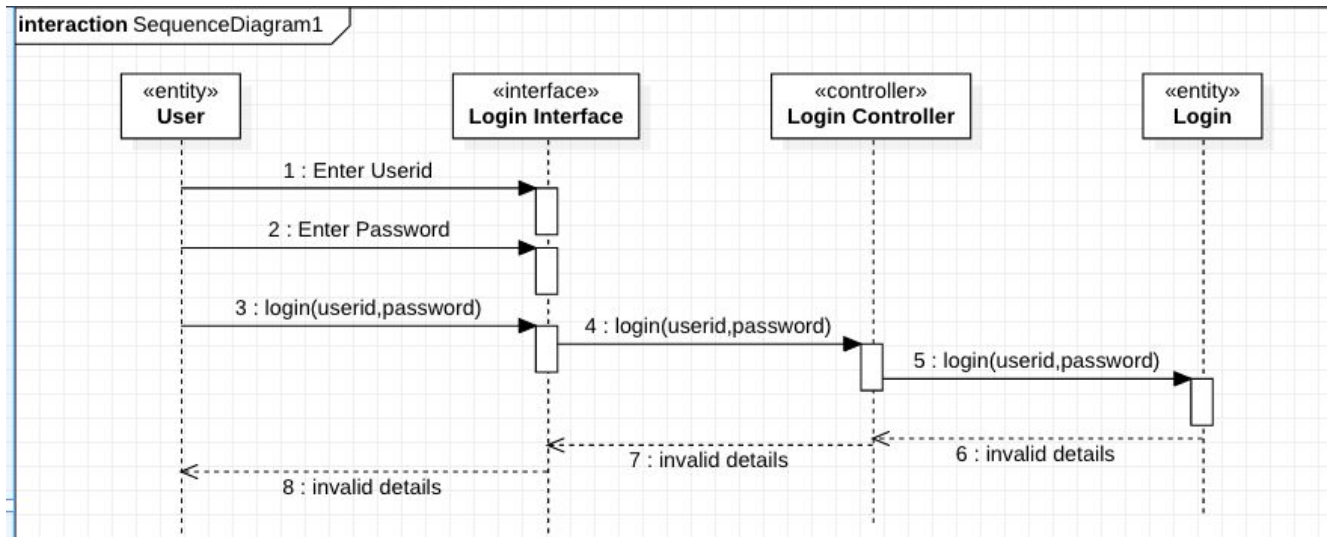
interaction SequenceDiagram1

«entity»
User

«interface»
Login Interface

«controller»
Login Controller

«entity»
Login

1 : Enter Userid

2 : Enter Password

3 : login(userid,password)

4 : login(userid,password)

5 : login(userid,password)

6 : invalid details

7 : invalid details

8 : invalid details